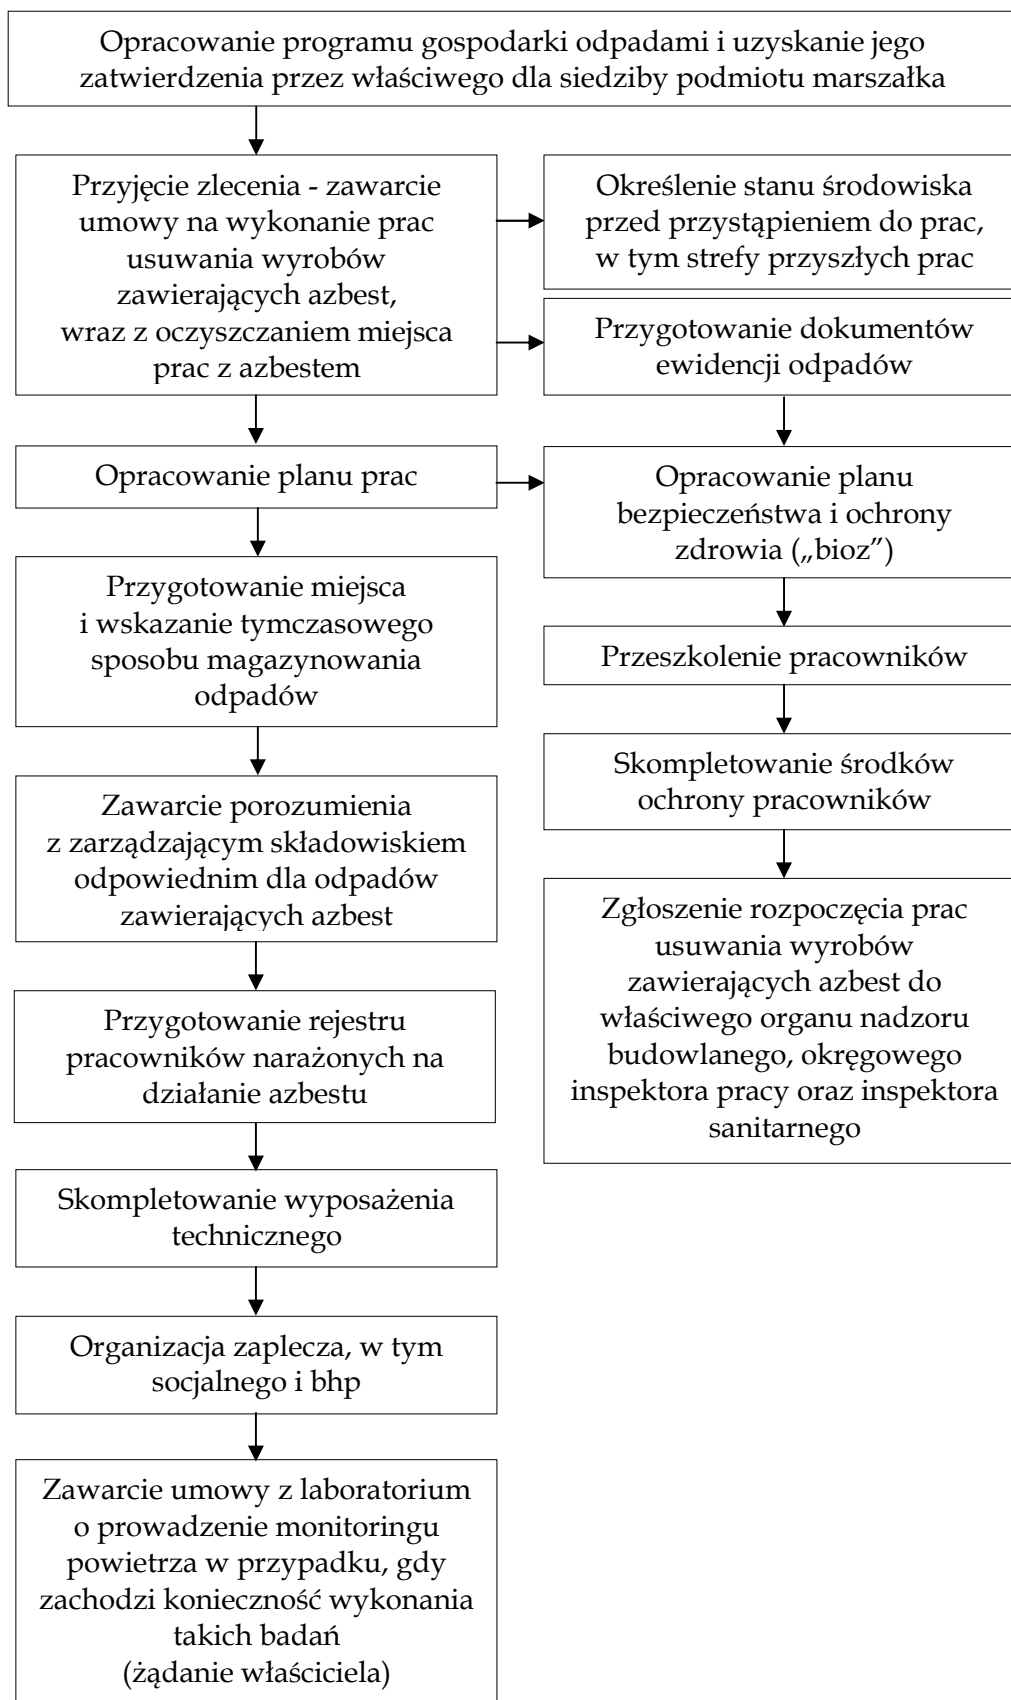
Opracowanie programu gospodarki odpadami i uzyskanie jego zatwierdzenia przez właściwego dla siedziby podmiotu marszałka

Przyjęcie zlecenia - zawarcie umowy na wykonanie prac usuwania wyrobów zawierających azbest, wraz z oczyszczaniem miejsca prac z azbestem

Określenie stanu środowiska przed przystąpieniem do prac, w tym strefy przyszłych prac

Przygotowanie dokumentów ewidencji odpadów

Opracowanie planu prac

Opracowanie planu bezpieczeństwa i ochrony zdrowia („bioz")

Przygotowanie miejsca i wskazanie tymczasowego sposobu magazynowania odpadów

Przeszkolenie pracowników

Skompletowanie środków ochrony pracowników

Zawarcie porozumienia z zarządzającym składowiskiem odpowiednim dla odpadów zawierających azbest

Zgłoszenie rozpoczęcia prac usuwania wyrobów zawierających azbest do właściwego organu nadzoru budowlanego, okręgowego inspektora pracy oraz inspektora sanitarnego

Przygotowanie rejestru pracowników narażonych na działanie azbestu

Skompletowanie wyposażenia technicznego

Organizacja zaplecza, w tym socjalnego i bhp

Zawarcie umowy z laboratorium o prowadzenie monitoringu powietrza w przypadku, gdy zachodzi konieczność wykonania takich badań (żądanie właściciela)